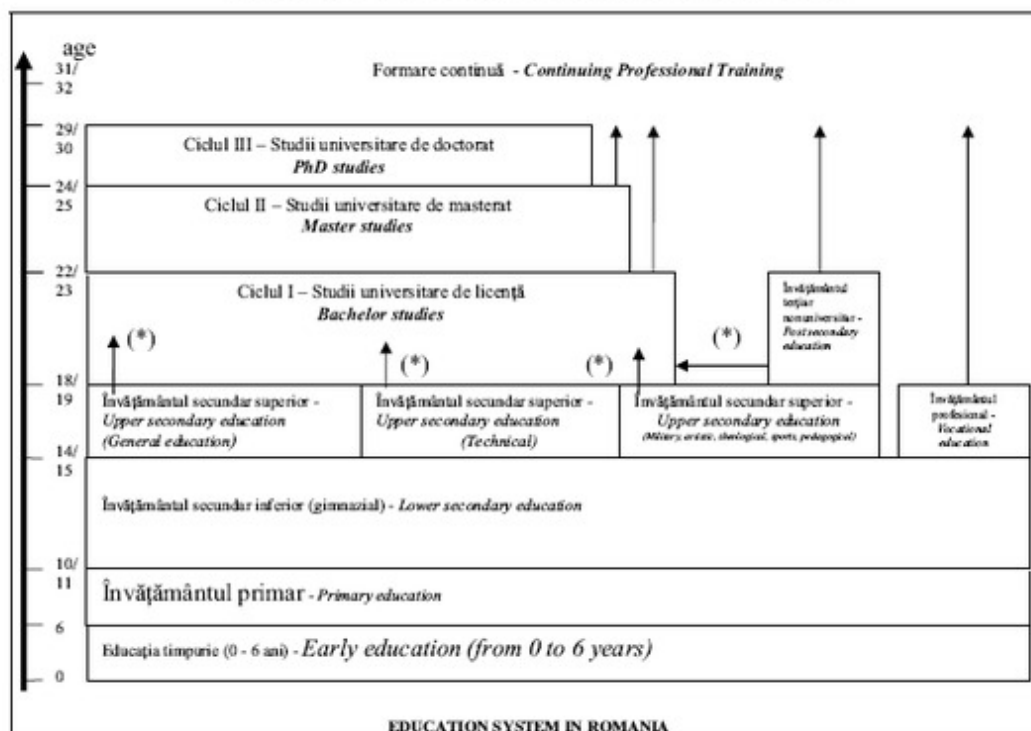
age
31/
32
29/
30
24/
25
22/
23
18/
19
14/
15
10/
11
6
0

Formare continuă - *Continuing Professional Training*

Ciclul III – Studii universitare de doctorat
*PhD studies*

Ciclul II – Studii universitare de masterat
*Master studies*

Ciclul I – Studii universitare de licenţă
*Bachelor studies*

(*)

(*)

(*)

(*)

Învăţământul terţiar nonuniversitar - *Post secondary education*

Învăţământul secundar superior - *Upper secondary education (General education)*

Învăţământul secundar superior - *Upper secondary education (Technical)*

Învăţământul secundar superior - *Upper secondary education (Military, artistic, theological, sports, pedagogical)*

Învăţământul profesional - *Vocational education*

Învăţământul secundar inferior (gimnazial) - *Lower secondary education*

Învăţământul primar - *Primary education*

Educaţia timpurie (0 - 6 ani) - *Early education (from 0 to 6 years)*

EDUCATION SYSTEM IN ROMANIA